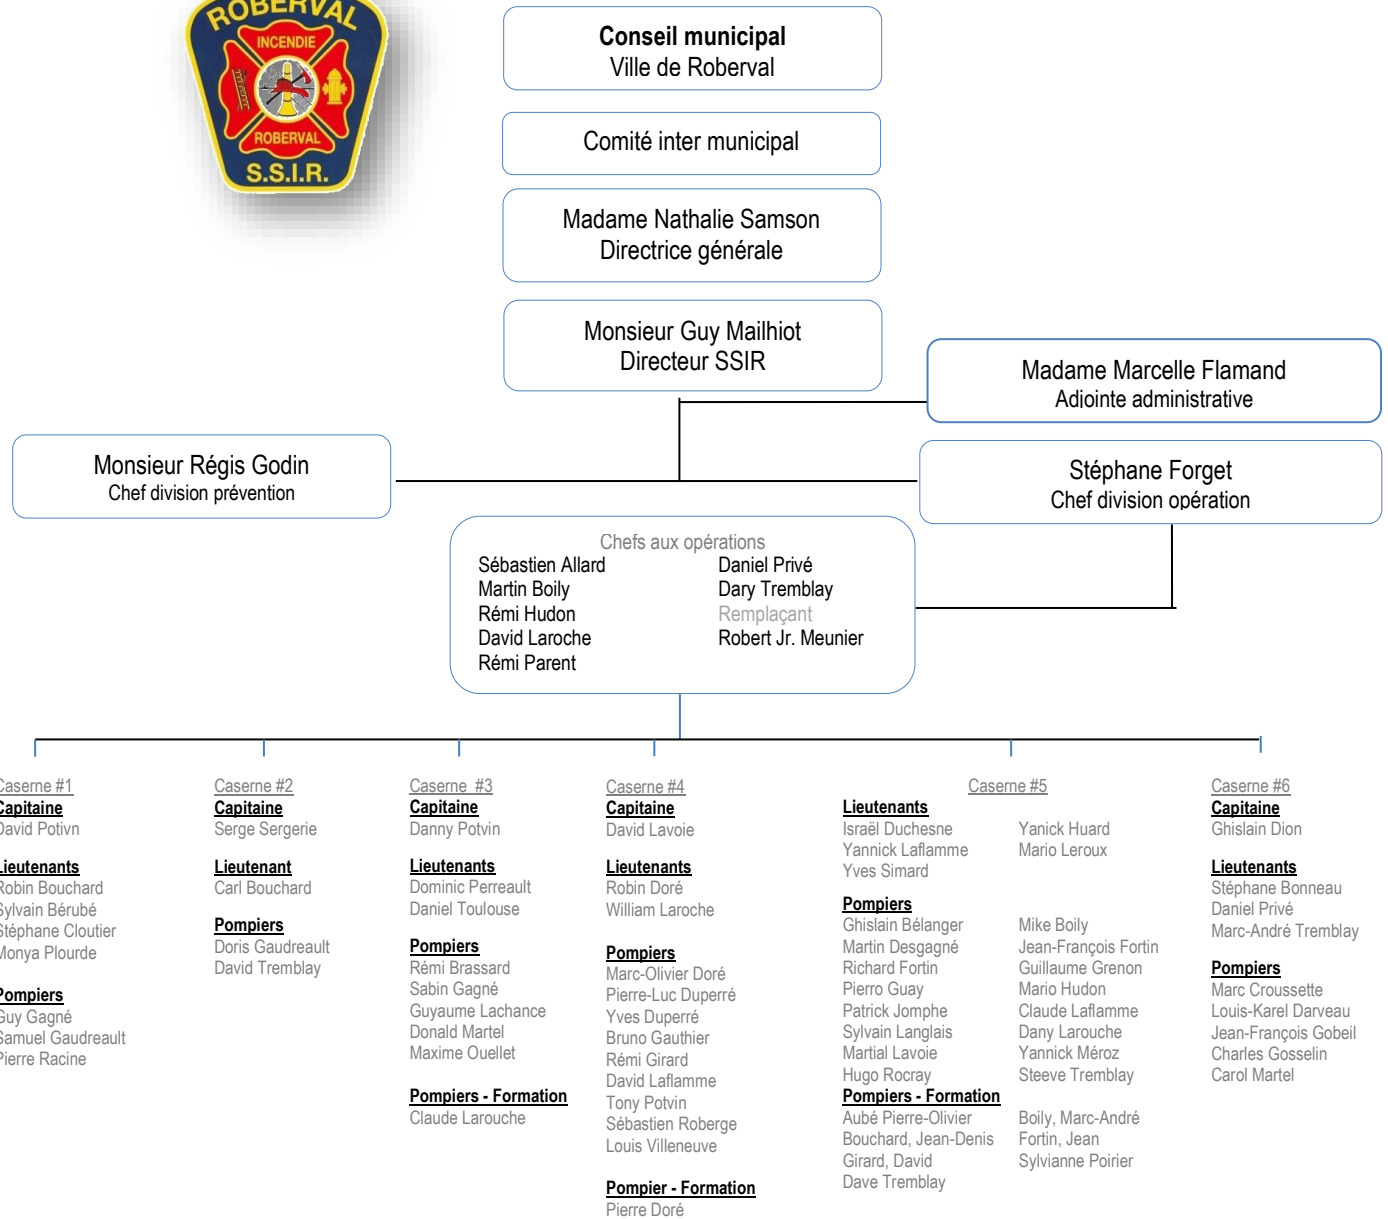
ROBERVAL
INCENDIE
ROBERVAL
S.S.I.R.

Conseil municipal
Ville de Roberval

Comité inter municipal

Madame Nathalie Samson
Directrice générale

Monsieur Guy Mailhiot
Directeur SSIR

Madame Marcelle Flamand
Adjointe administrative

Monsieur Régis Godin
Chef division prévention

Stéphane Forget
Chef division opération

Chefs aux opérations
Sébastien Allard
Martin Boily
Rémi Hudon
David Laroche
Rémi Parent
Daniel Privé
Dary Tremblay
Remplaçant
Robert Jr. Meunier

Caserne #1
Capitaine
David Potivn

Lieutenants
Robin Bouchard
Sylvain Bérubé
Stéphane Cloutier
Monya Plourde

Pompiers
Guy Gagné
Samuel Gaudreault
Pierre Racine

Caserne #2
Capitaine
Serge Sergerie

Lieutenant
Carl Bouchard

Pompiers
Doris Gaudreault
David Tremblay

Caserne #3
Capitaine
Danny Potvin

Lieutenants
Dominic Perreault
Daniel Toulouse

Pompiers
Rémi Brassard
Sabin Gagné
Guyaume Lachance
Donald Martel
Maxime Ouellet

Pompiers - Formation
Claude Larouche

Caserne #4
Capitaine
David Lavoie

Lieutenants
Robin Doré
William Laroche

Pompiers
Marc-Olivier Doré
Pierre-Luc Duperré
Yves Duperré
Bruno Gauthier
Rémi Girard
David Laflamme
Tony Potvin
Sébastien Roberge
Louis Villeneuve

Pompier - Formation
Pierre Doré

Caserne #5
Lieutenants
Israël Duchesne
Yannick Laflamme
Yves Simard
Yanick Huard
Mario Leroux

Pompiers
Ghislain Bélanger
Martin Desgagné
Richard Fortin
Pierro Guay
Patrick Jomphe
Sylvain Langlais
Martial Lavoie
Hugo Rocray
Mike Boily
Jean-François Fortin
Guillaume Grenon
Mario Hudon
Claude Laflamme
Dany Larouche
Yannick Méroz
Steeve Tremblay

Pompiers - Formation
Aubé Pierre-Olivier
Bouchard, Jean-Denis
Girard, David
Dave Tremblay
Boily, Marc-André
Fortin, Jean
Sylvianne Poirier

Caserne #6
Capitaine
Ghislain Dion

Lieutenants
Stéphane Bonneau
Daniel Privé
Marc-André Tremblay

Pompiers
Marc Croussette
Louis-Karel Darveau
Jean-François Gobeil
Charles Gosselin
Carol Martel